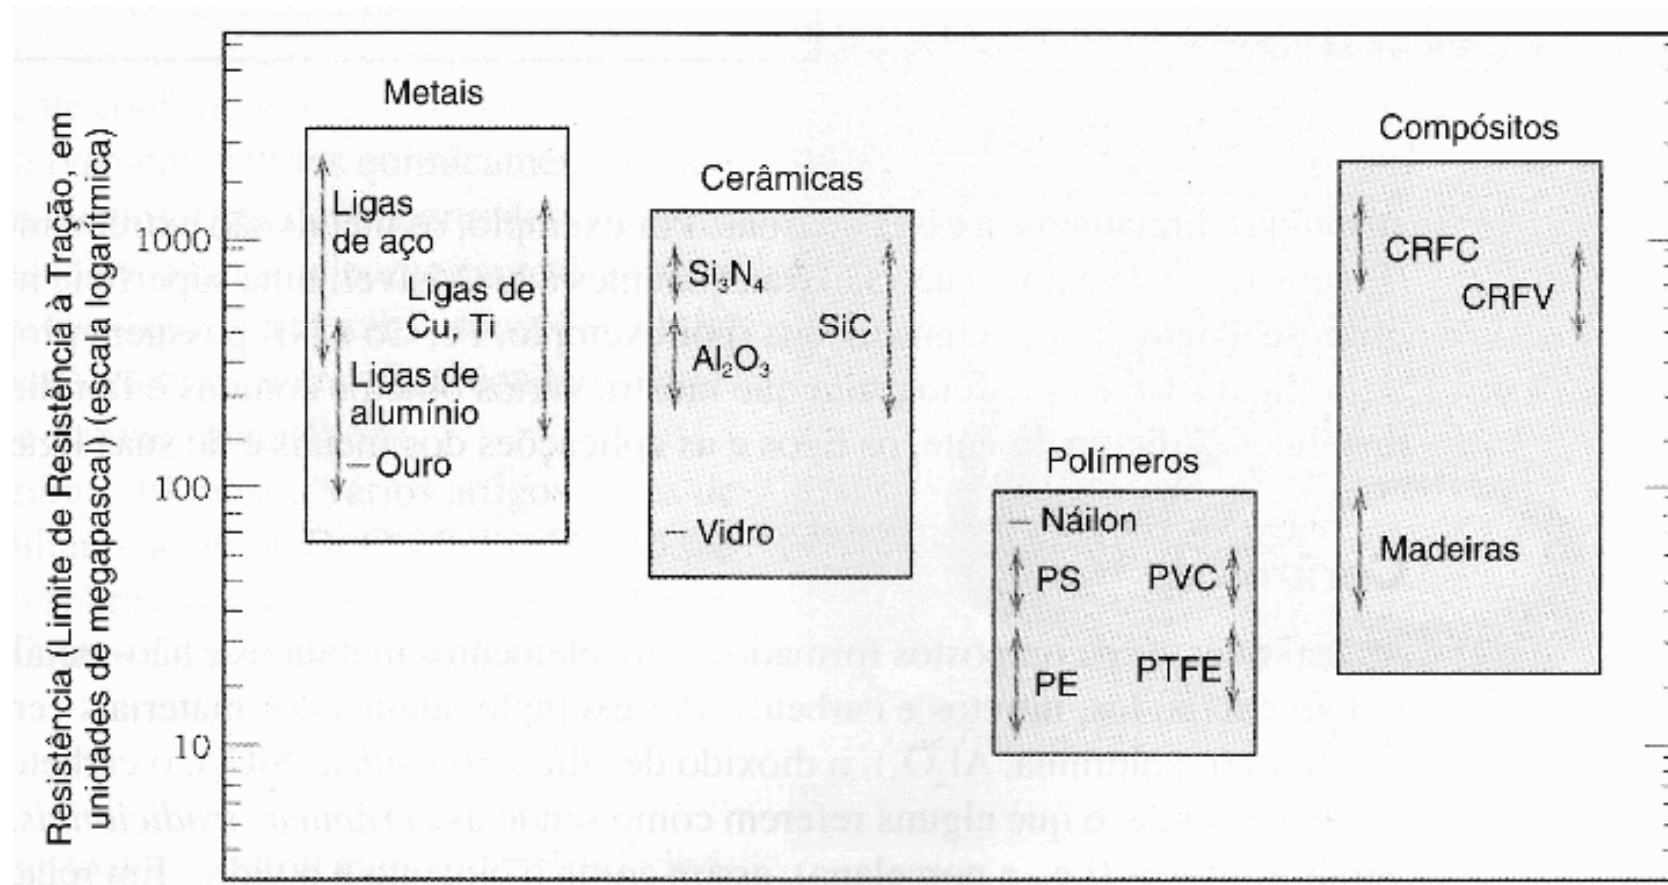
Resistência (Limite de Resistência à Tração, em unidades de megapascal) (escala logarítmica)

1000
100
10

Metais
Ligas de aço
Ligas de Cu, Ti
Ligas de alumínio
Ouro

Cerâmicas
$Si_3N_4$
$Al_2O_3$
SiC
Vidro

Polímeros
Náilon
PS
PVC
PE
PTFE

Compósitos
CRFC
CRFV
Madeiras